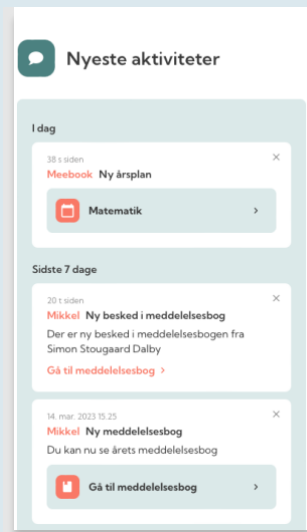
Nyeste aktiviteter

I dag

38 s siden
Meebook Ny årsplan

Matematik >

Sidste 7 dage

20 t siden
Mikkel Ny besked i meddelelsesbog
Der er ny besked i meddelelsesbogen fra Simon Stougaard Dalby
Gå til meddelelsesbog >

14. mar. 2023 15.25
Mikkel Ny meddelelsesbog
Du kan nu se årets meddelelsesbog

Gå til meddelelsesbog >